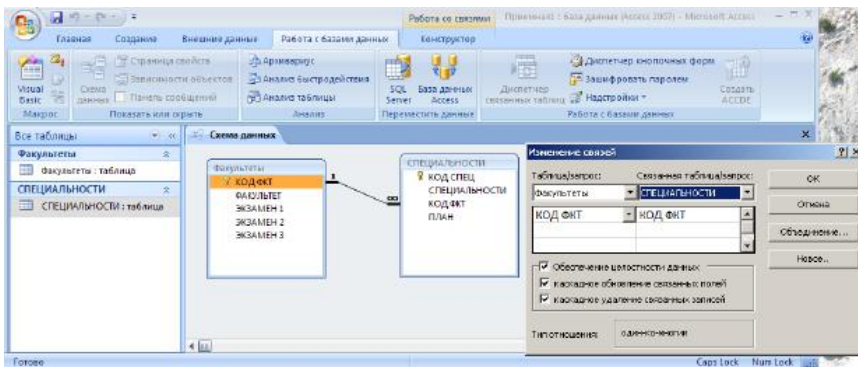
Работа со связями Приложение1 : база данных (Access 2007) - Microsoft Access

Главная Создание Внешние данные Работа с базами данных Конструктор

Visual Basic Схема данных Страница свойств Зависимости объектов Панель сообщений Архивариус Анализ быстродействия Анализ таблицы SQL Server База данных Access Диспетчер связанных таблиц Диспетчер кнопочных форм Зашифровать паролем Надстройки Создать ACCDE

Макрос Показать или скрыть Анализ Переместить данные Работа с базами данных

Все таблицы

Факультеты

Факультеты : таблица

СПЕЦИАЛЬНОСТИ

СПЕЦИАЛЬНОСТИ : таблица

Схема данных

Факультеты
КОД ФКТ
ФАКУЛЬТЕТ
ЭКЗАМЕН 1
ЭКЗАМЕН 2
ЭКЗАМЕН 3

1

∞

СПЕЦИАЛЬНОСТИ
КОД СПЕЦ
СПЕЦИАЛЬНОСТИ
КОД ФКТ
ПЛАН

Изменение связей

Таблица/запрос:
Факультеты
Связанная таблица/запрос:
СПЕЦИАЛЬНОСТИ

| КОД ФКТ | КОД ФКТ |
|---|---|

ОК
Отмена
Объединение...
Новое...

Обеспечение целостности данных
каскадное обновление связанных полей
каскадное удаление связанных записей

Тип отношения: один-ко-многим

Готово

Caps Lock Num Lock